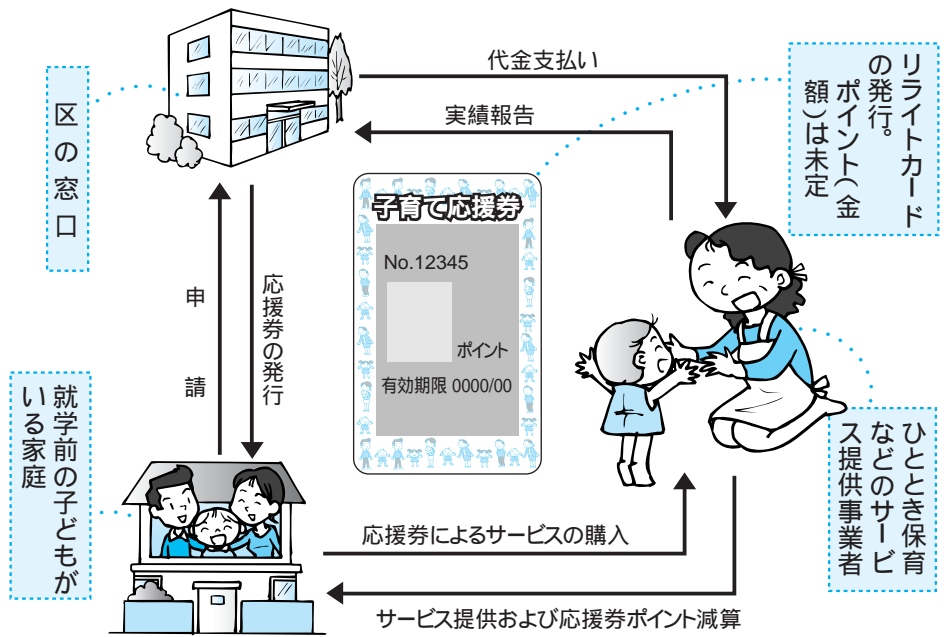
区の窓口

代金支払い

実績報告

リライトカードの発行。ポイント(金額)は未定

子育て応援券

No.12345

ポイント

有効期限 0000/00

申請

応援券の発行

就学前の子どもがいる家庭

ひととき保育などのサービス提供事業者

応援券によるサービスの購入

サービス提供および応援券ポイント減算